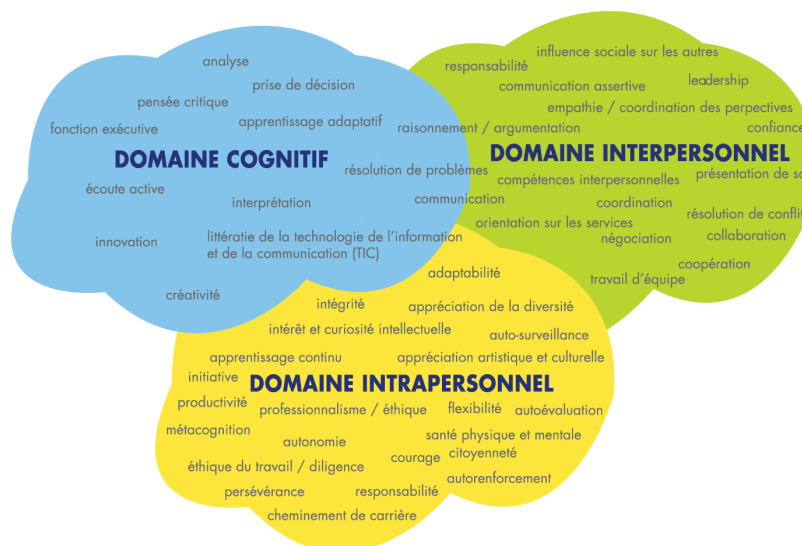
analyse

prise de décision

pensée critique

fonction exécutive

apprentissage adaptatif

DOMAINE COGNITIF

écoute active

interprétation

innovation

littératie de la technologie de l'information et de la communication (TIC)

créativité

influence sociale sur les autres

responsabilité

communication assertive

leadership

empathie / coordination des perpectives

raisonnement / argumentation

confiance

DOMAINE INTERPERSONNEL

résolution de problèmes

compétences interpersonnelles

présentation de s

communication

coordination

orientation sur les services

résolution de confli

négociation

collaboration

coopération

travail d'équipe

adaptabilité

intégrité

appréciation de la diversité

intérêt et curiosité intellectuelle

auto-surveillance

apprentissage continu

appréciation artistique et culturelle

initiative

DOMAINE INTRAPERSONNEL

productivité

professionnalisme / éthique

flexibilité

autoévaluation

métacognition

autonomie

santé physique et mentale

éthique du travail / diligence

courage

citoyenneté

autorenforcement

persévérance

responsabilité

cheminement de carrière